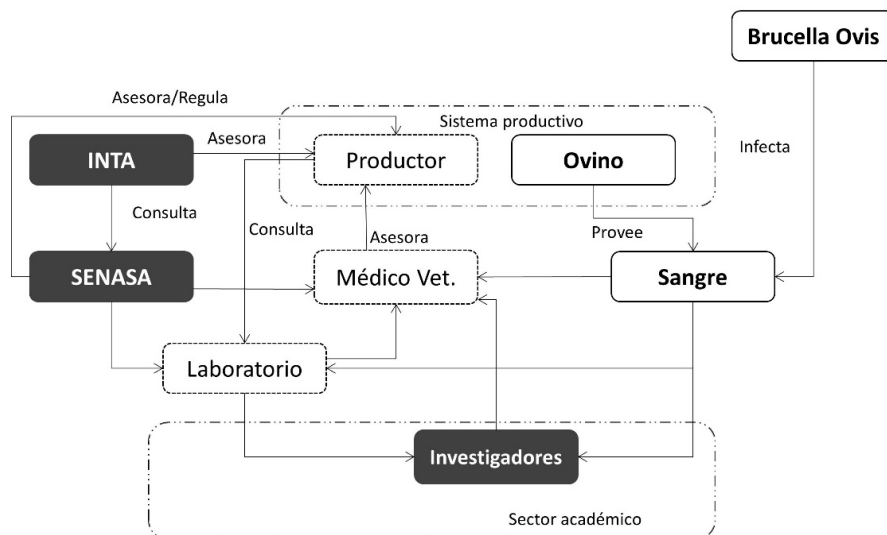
Brucella Ovis

Asesora/Regula

Sistema productivo

Asesora

INTA

Productor

Ovino

Infecta

Consulta

Consulta

Asesora

Provee

SENASA

Médico Vet.

Sangre

Laboratorio

Investigadores

Sector académico